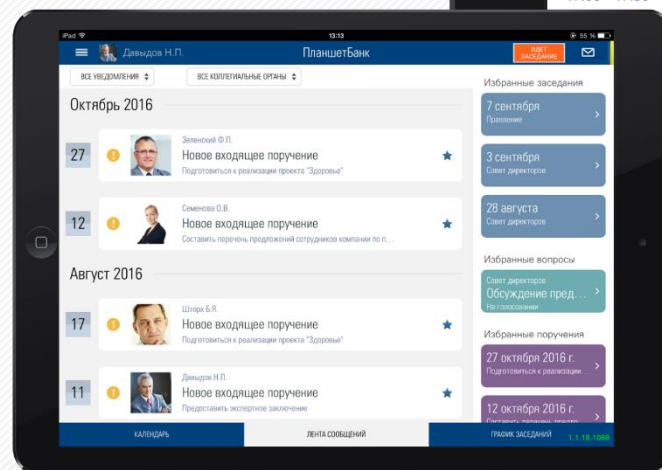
iPad 13:13 55 %

Давыдов Н.П. ПланшетБанк ИДЕТ ЗАСЕДАНИЕ

ВСЕ УВЕДОМЛЕНИЯ ВСЕ КОЛЛЕГИАЛЬНЫЕ ОРГАНЫ

Октябрь 2016

27 Зеленский Ф.П. Новое входящее поручение Подготовиться к реализации проекта "Здоровье"

12 Семенова О.В. Новое входящее поручение Составить перечень предложений сотрудников компании по п...

Август 2016

17 Шторх Б.Я. Новое входящее поручение Подготовиться к реализации проекта "Здоровье"

11 Давыдов Н.П. Новое входящее поручение Предоставить экспертное заключение

Избранные заседания

7 сентября Правление

3 сентября Совет директоров

28 августа Совет директоров

Избранные вопросы

Совет директоров Обсуждение пред... На голосовании

Избранные поручения

27 октября 2016 г. Подготовиться к реализации...

12 октября 2016 г. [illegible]

КАЛЕНДАРЬ ЛЕНТА СООБЩЕНИЙ ГРАФИК ЗАСЕДАНИЙ 1.1.18.1088